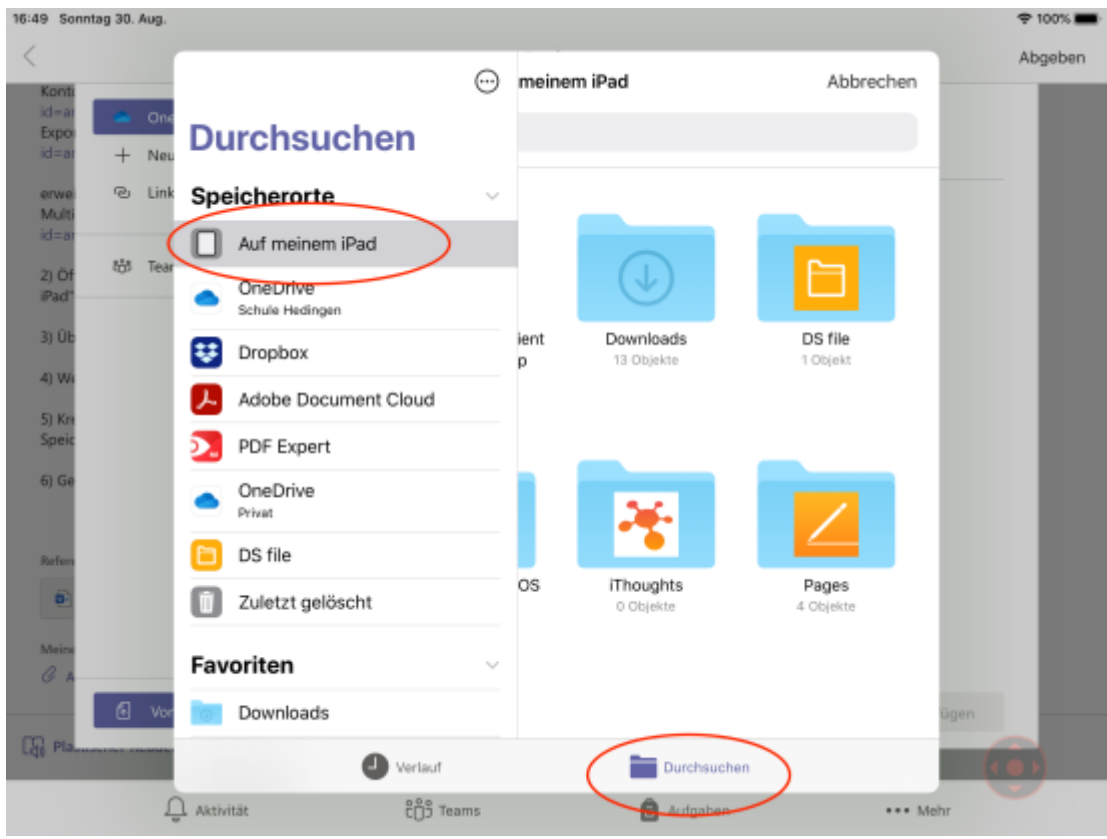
16:49 Sonntag 30. Aug.

100%

Abgeben

Konti
id=ai
Expo
id=ai

erwe
Multi
id=ai

2) Öf
iPad"

3) Üb

4) W

5) Kr
Speic

6) Ge

One
Neu
Link
Tear

Vor

Durchsuchen

Speicherorte

Auf meinem iPad

OneDrive
Schule Hedingen

Dropbox

Adobe Document Cloud

PDF Expert

OneDrive
Privat

DS file

Zuletzt gelöscht

Favoriten

Downloads

meinem iPad

Abbrechen

ient
p

Downloads
13 Objekte

DS file
1 Objekt

OS

iThoughts
0 Objekte

Pages
4 Objekte

Verlauf

Durchsuchen

ügen

Aktivität

Teams

Aufgaben

Mehr